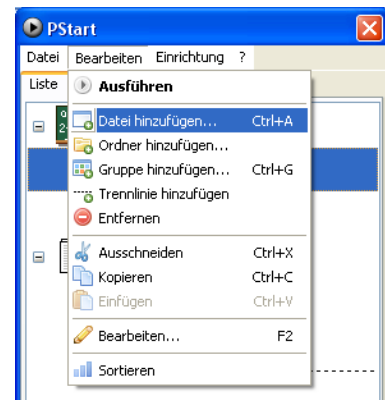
PStart

Datei Bearbeiten Einrichtung ?

Liste

Ausführen
Datei hinzufügen... Ctrl+A
Ordner hinzufügen...
Gruppe hinzufügen... Ctrl+G
Trennlinie hinzufügen
Entfernen
Ausschneiden Ctrl+X
Kopieren Ctrl+C
Einfügen Ctrl+V
Bearbeiten... F2
Sortieren